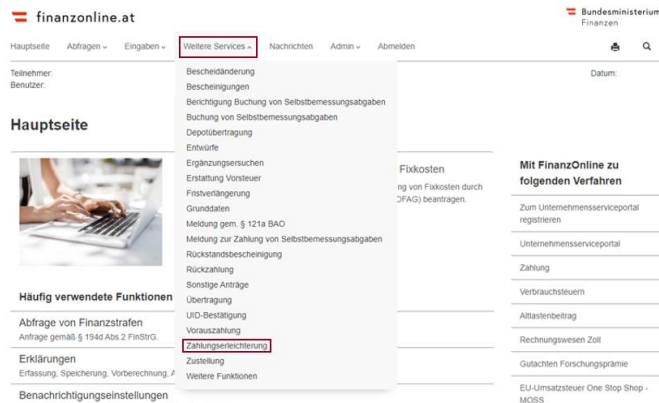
finanzonline.at

Bundesministerium Finanzen

Hauptseite Abfragen Eingaben Weitere Services Nachrichten Admin Abmelden

Teilnehmer:
Benutzer:

Datum:

Hauptseite

Bescheidänderung
Bescheinigungen
Berichtigung Buchung von Selbstbemessungsabgaben
Buchung von Selbstbemessungsabgaben
Depotübertragung
Entwürfe
Ergänzungsersuchen
Erstattung Vorsteuer
Fristverlängerung
Grunddaten
Meldung gem. § 121a BAO
Meldung zur Zahlung von Selbstbemessungsabgaben
Rückstandsbescheinigung
Rückzahlung
Sonstige Anträge
Übertragung
UID-Bestätigung
Vorauszahlung
Zahlungserleichterung
Zustellung
Weitere Funktionen

Fixkosten
von Fixkosten durch
OFAG) beantragen.

Häufig verwendete Funktionen

Abfrage von Finanzstrafen
Anfrage gemäß § 194d Abs.2 FinStrG.

Erklärungen
Erfassung, Speicherung, Vorberechnung, A

Benachrichtigungseinstellungen

Mit FinanzOnline zu folgenden Verfahren

Zum Unternehmensserviceportal registrieren

Unternehmensserviceportal

Zahlung

Verbrauchsteuern

Altlastenbeitrag

Rechnungswesen Zoll

Gutachten Forschungsprämie

EU-Umsatzsteuer One Stop Shop - MOSS